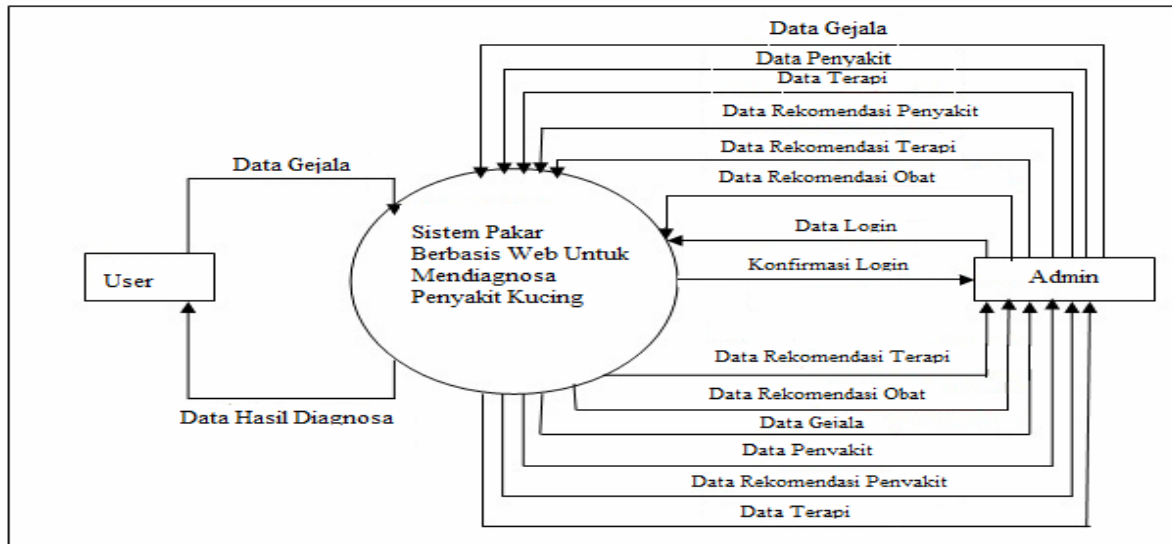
Data Gejala
Data Penyakit
Data Terapi
Data Rekomendasi Penyakit
Data Rekomendasi Terapi
Data Rekomendasi Obat
Data Gejala
Sistem Pakar Berbasis Web Untuk Mendiagnosa Penyakit Kucing
Data Login
Konfirmasi Login
User
Admin
Data Rekomendasi Terapi
Data Rekomendasi Obat
Data Gejala
Data Penyakit
Data Rekomendasi Penyakit
Data Terapi
Data Hasil Diagnosa